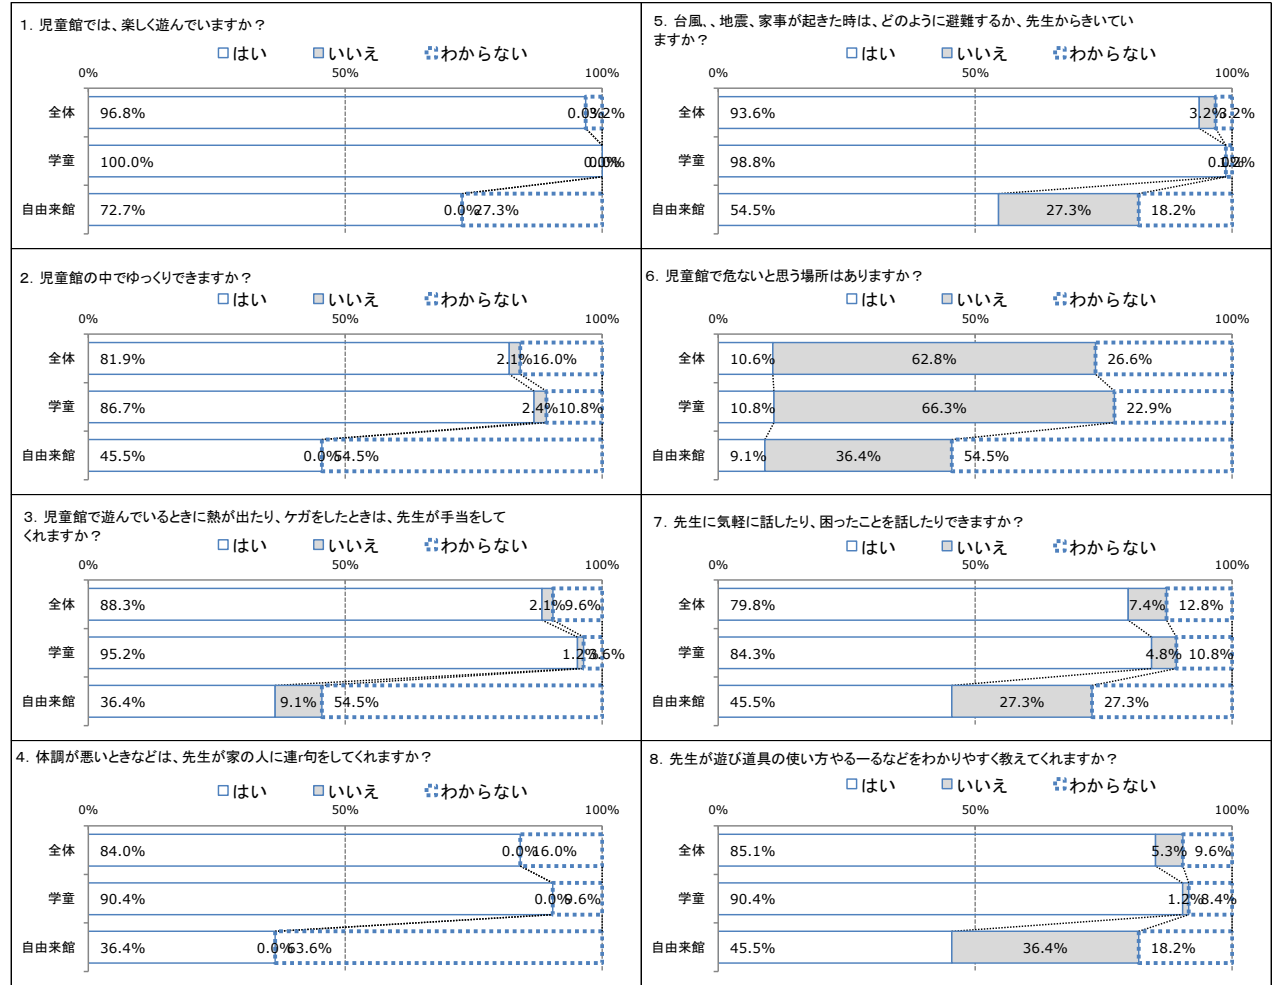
1. 児童館では、楽しく遊んでいますか？

□はい □いいえ □わからない

0% 50% 100%

全体 96.8% 0.0% 3.2%

学童 100.0% 0.0% 0.0%

自由来館 72.7% 0.0% 27.3%

5. 台風、、地震、家事が起きた時は、どのように避難するか、先生からきいていますか？

□はい □いいえ □わからない

0% 50% 100%

全体 93.6% 3.2% 3.2%

学童 98.8% 0.0% 1.2%

自由来館 54.5% 27.3% 18.2%

2. 児童館の中でゆっくりできますか？

□はい □いいえ □わからない

0% 50% 100%

全体 81.9% 2.1% 16.0%

学童 86.7% 2.4% 10.8%

自由来館 45.5% 0.0% 54.5%

6. 児童館で危ないと思う場所はありますか？

□はい □いいえ □わからない

0% 50% 100%

全体 10.6% 62.8% 26.6%

学童 10.8% 66.3% 22.9%

自由来館 9.1% 36.4% 54.5%

3. 児童館で遊んでいるときに熱が出たり、ケガをしたときは、先生が手当をしてくれますか？

□はい □いいえ □わからない

0% 50% 100%

全体 88.3% 2.1% 9.6%

学童 95.2% 1.2% 3.6%

自由来館 36.4% 9.1% 54.5%

7. 先生に気軽に話したり、困ったことを話したりできますか？

□はい □いいえ □わからない

0% 50% 100%

全体 79.8% 7.4% 12.8%

学童 84.3% 4.8% 10.8%

自由来館 45.5% 27.3% 27.3%

4. 体調が悪いときなどは、先生が家の人に連r句をしてくれますか？

□はい □いいえ □わからない

0% 50% 100%

全体 84.0% 0.0% 16.0%

学童 90.4% 0.0% 9.6%

自由来館 36.4% 0.0% 63.6%

8. 先生が遊び道具の使い方やる一るなどをわかりやすく教えてくれますか？

□はい □いいえ □わからない

0% 50% 100%

全体 85.1% 5.3% 9.6%

学童 90.4% 1.2% 8.4%

自由来館 45.5% 36.4% 18.2%